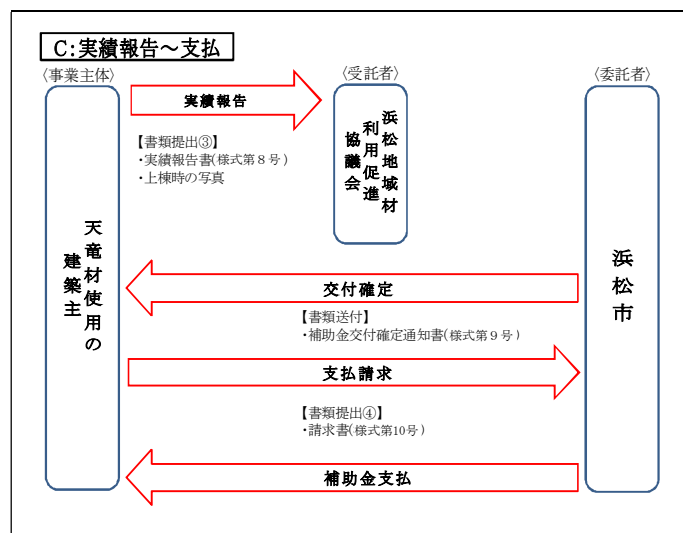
C:実績報告～支払

〈事業主体〉

天竜材使用の建築主

実績報告

【書類提出③】
・実績報告書(様式第８号)
・上棟時の写真

〈受託者〉

浜松地域材利用促進協議会

〈委託者〉

浜松市

交付確定

【書類送付】
・補助金交付確定通知書(様式第９号)

支払請求

【書類提出④】
・請求書(様式第10号)

補助金支払